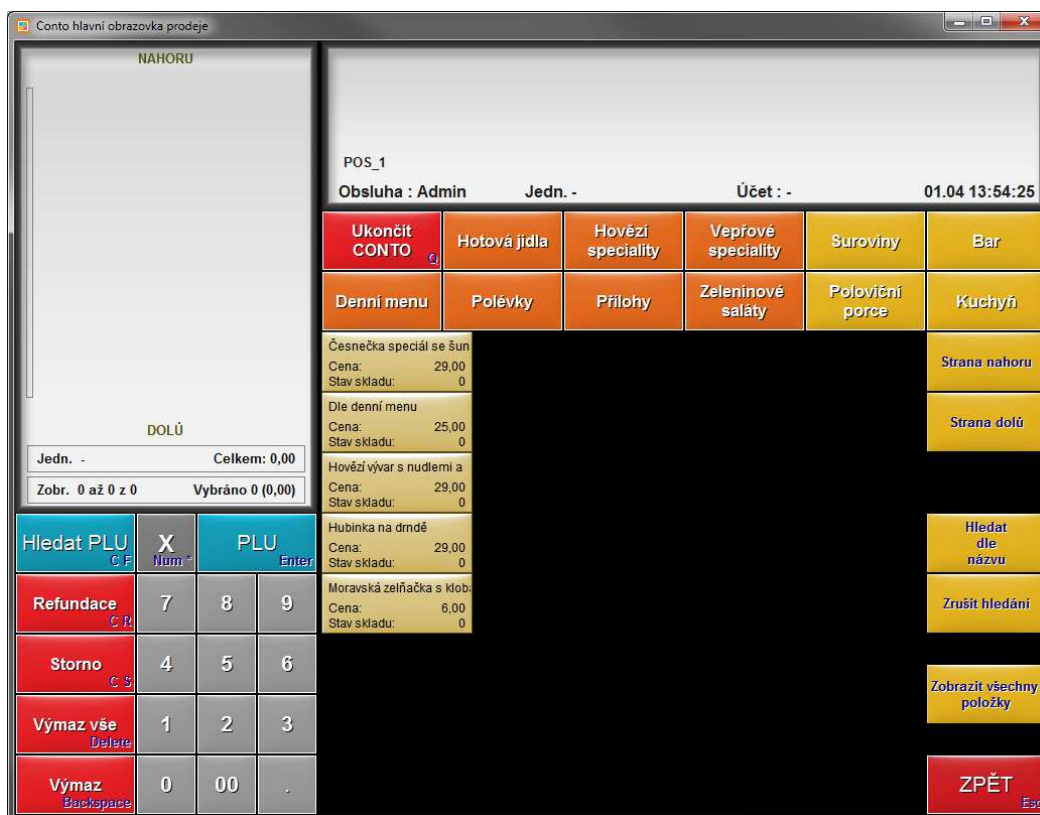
Conto hlavní obrazovka prodeje

NAHORU

DOLŮ

Jedn. - Celkem: 0,00

Zobr. 0 až 0 z 0 Vybráno 0 (0,00)

POS_1

Obsluha : Admin Jedn. - Účet : - 01.04 13:54:25

Ukončit CONTO Q

Hotová jídla

Hovězí speciality

Vepřové speciality

Suroviny

Bar

Denní menu

Polévky

Přílohy

Zeleninové saláty

Poloviční porce

Kuchyň

Česnečka speciál se šun
Cena: 29,00
Stav skladu: 0

Dle denní menu
Cena: 25,00
Stav skladu: 0

Hovězí vývar s nudlemi a
Cena: 29,00
Stav skladu: 0

Hubinka na drndě
Cena: 29,00
Stav skladu: 0

Moravská zelňačka s klob
Cena: 6,00
Stav skladu: 0

Strana nahoru

Strana dolů

Hledat dle názvu

Zrušit hledání

Zobrazit všechny položky

Hledat PLU C F

X Num *

PLU Enter

Refundace C R

7 8 9

Storno C S

4 5 6

Výmaz vše Delete

1 2 3

Výmaz Backspace

0 00 .

ZPĚT Esc